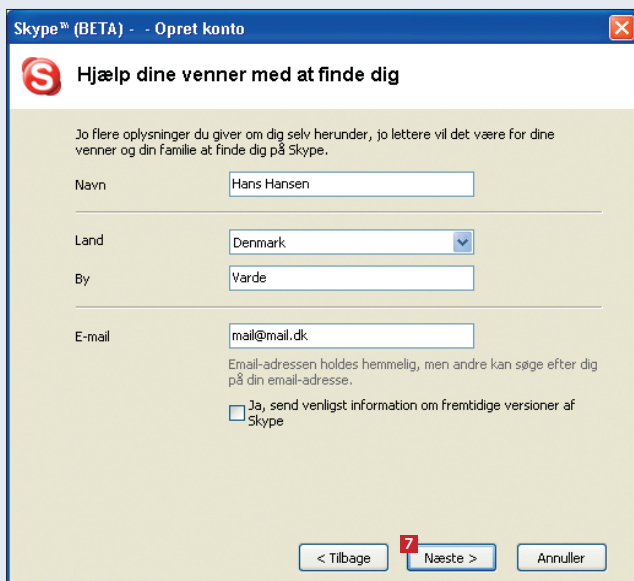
Skype™ (BETA) - - Opret konto

Hjælp dine venner med at finde dig

Jo flere oplysninger du giver om dig selv herunder, jo lettere vil det være for dine venner og din familie at finde dig på Skype.

Navn
Hans Hansen

Land
Denmark

By
Varde

E-mail
mail@mail.dk

Email-adressen holdes hemmelig, men andre kan søge efter dig på din email-adresse.

Ja, send venligst information om fremtidige versioner af Skype

< Tilbage
7
Næste >
Annuller